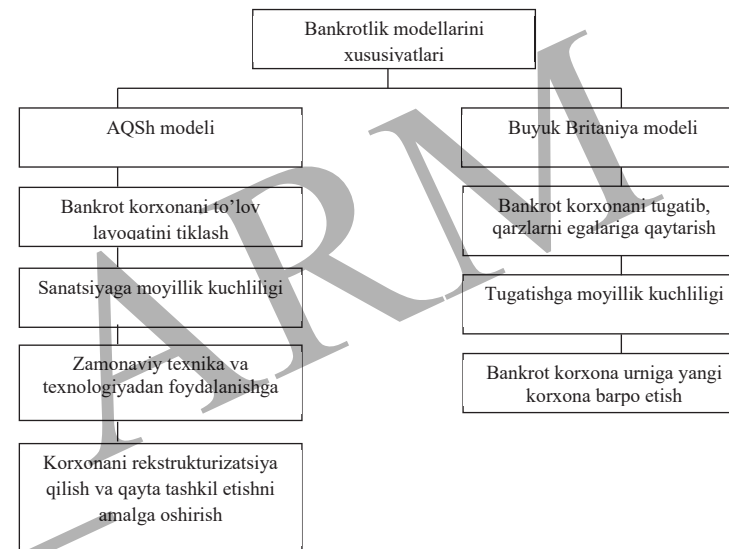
Bankrotlik modellarini xususiyatlari

AQSh modeli

Bankrot korxonani to'lov layoqatini tiklash

Sanatsiyaga moyillik kuchliligi

Zamonaviy texnika va texnologiyadan foydalanishga

Korxonani rekstrukturizatsiya qilish va qayta tashkil etishni amalga oshirish

Buyuk Britaniya modeli

Bankrot korxonani tugatib, qarzlarni egalariga qaytarish

Tugatishga moyillik kuchliligi

Bankrot korxona urniga yangi korxona barpo etish

ARM